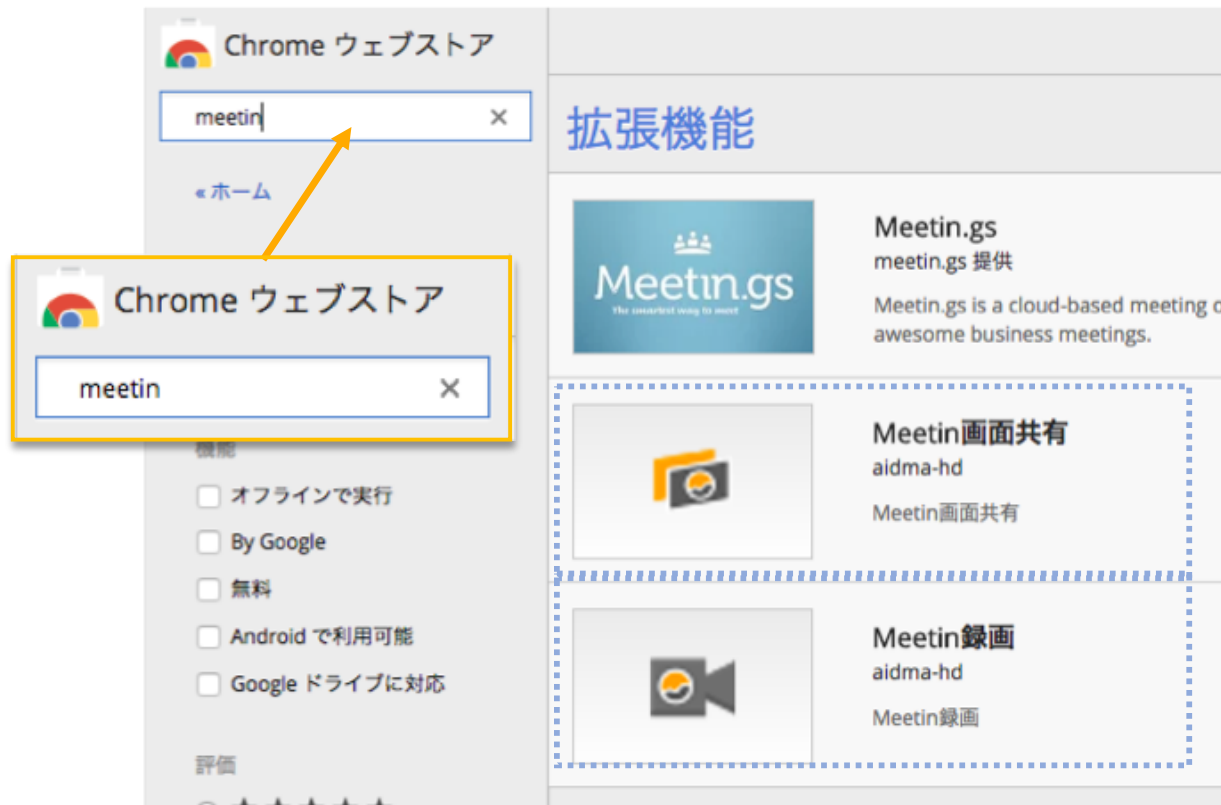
Chrome ウェブストア

meetin

« ホーム

Chrome ウェブストア

meetin

機能

オフラインで実行

By Google

無料

Android で利用可能

Google ドライブに対応

評価

拡張機能

Meetin.gs
The smartest way to meet

Meetin.gs
meetin.gs 提供
Meetin.gs is a cloud-based meeting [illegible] awesome business meetings.

Meetin画面共有
aidma-hd
Meetin画面共有

Meetin録画
aidma-hd
Meetin録画